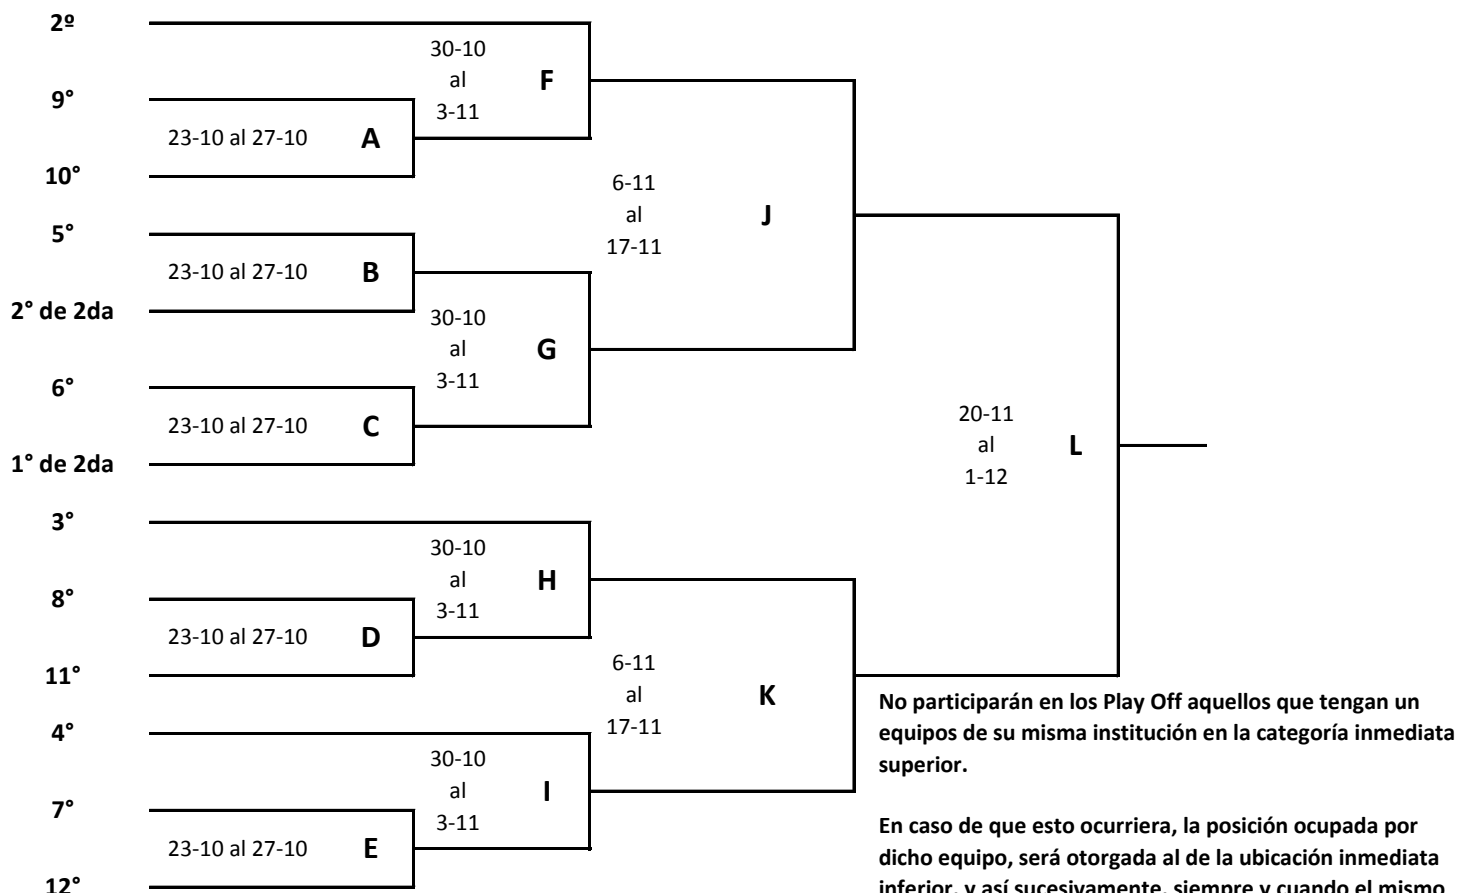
2º

9°

10°

5°

2° de 2da

6°

1° de 2da

3°

8°

11°

4°

7°

12°

23-10 al 27-10 A

23-10 al 27-10 B

23-10 al 27-10 C

23-10 al 27-10 D

23-10 al 27-10 E

30-10 al 3-11 F

30-10 al 3-11 G

30-10 al 3-11 H

30-10 al 3-11 I

6-11 al 17-11 J

6-11 al 17-11 K

20-11 al 1-12 L

No participarán en los Play Off aquellos que tengan un equipos de su misma institución en la categoría inmediata superior.

En caso de que esto ocurriera, la posición ocupada por dicho equipo, será otorgada al de la ubicación inmediata inferior, y así sucesivamente, siempre y cuando el mismo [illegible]